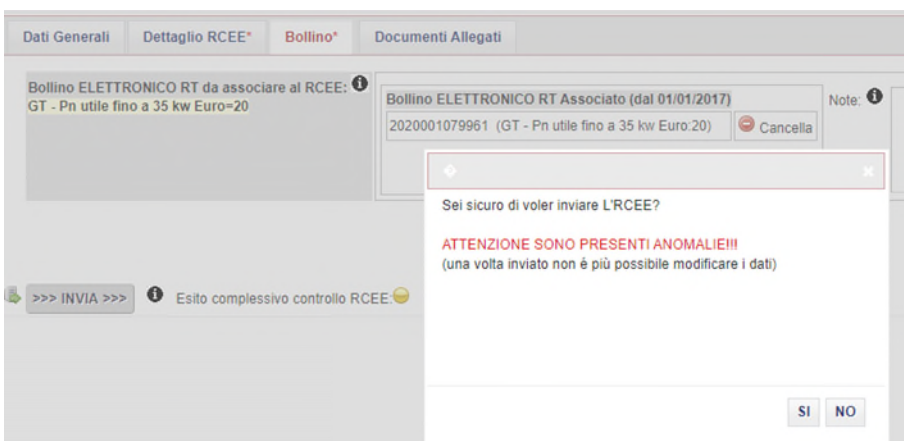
Dati Generali | Dettaglio RCEE* | Bollino* | Documenti Allegati

Bollino ELETTRONICO RT da associare al RCEE:
GT - Pn utile fino a 35 kw Euro=20

Bollino ELETTRONICO RT Associato (dal 01/01/2017)
2020001079961 (GT - Pn utile fino a 35 kw Euro:20) Cancella

Note:

>>> INVIA >>> Esito complessivo controllo RCEE:

Sei sicuro di voler inviare L'RCEE?

ATTENZIONE SONO PRESENTI ANOMALIE!!!
(una volta inviato non é più possibile modificare i dati)

SI NO